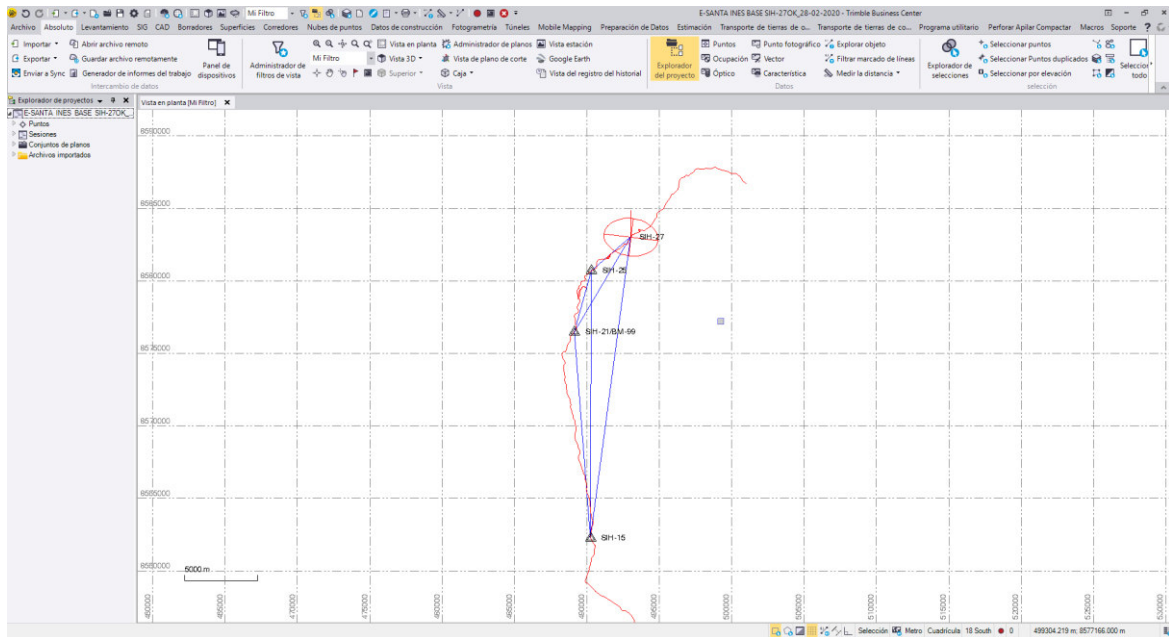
Mi Filtro
E-SANTA INES BASE SIH-27OK_28-02-2020 - Trimble Business Center

Archivo Absoluto Levantamiento SIG CAD Borradores Superficies Corredores Nubes de puntos Datos de construcción Fotogrametría Túneles Mobile Mapping Preparación de Datos Estimación Transporte de tierras de o... Transporte de tierras de co... Programa utilitario Perforar Apilar Compactar Macros Soporte ?

Importar Abrir archivo remoto
Exportar Guardar archivo remotamente
Enviar a Sync Generador de informes del trabajo
Panel de dispositivos
Intercambio de datos

Administrador de filtros de vista
Mi Filtro
Vista en planta Administrador de planos Vista estación
Vista 3D Vista de plano de corte Google Earth
Superior Caja Vista del registro del historial
Vista

Explorador del proyecto
Puntos Punto fotográfico Explorar objeto
Ocupación Vector Filtrar marcado de líneas
Óptico Característica Medir la distancia
Datos

Explorador de selecciones
Seleccionar puntos
Seleccionar Puntos duplicados
Seleccionar por elevación
Seleccionar todo
Selección

Explorador de proyectos
E-SANTA INES BASE SIH-27OK_
Puntos
Sesiones
Conjuntos de planos
Archivos importados

Vista en planta [Mi Filtro]

8590000
8585000
8580000
8575000
8570000
8565000
8560000

SIH-27
SIH-25
SIH-21/BM-99
SIH-15

5000 m

460000
465000
470000
475000
480000
485000
490000
495000
500000
505000
510000
515000
520000
525000
530000

Selección Metro Cuadrícula 18 South 0 499304.219 m; 8577166.000 m